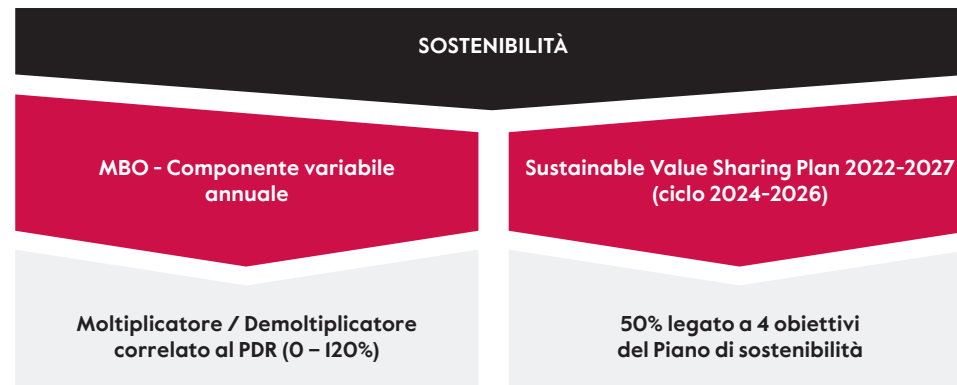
SOSTENIBILITÀ

MBO - Componente variabile annuale

Sustainable Value Sharing Plan 2022-2027 (ciclo 2024-2026)

Moltiplicatore / Demoltiplicatore correlato al PDR (0 – 120%)

50% legato a 4 obiettivi del Piano di sostenibilità